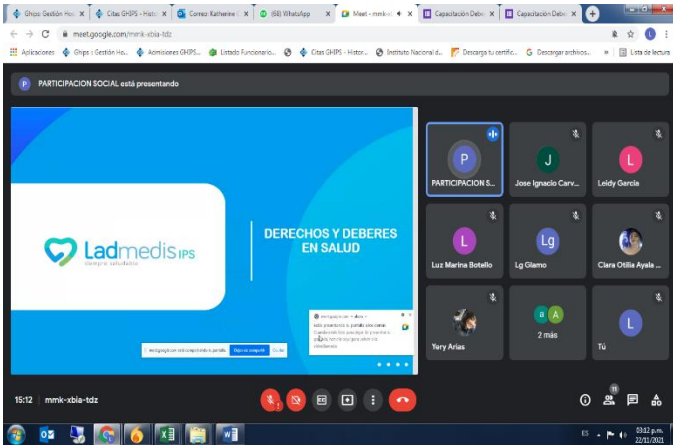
Ghips: Gestión Ho | Citas GHIPS - Histo | Correo: Katherine | (68) WhatsApp | Meet - mmk-x | Capacitación Debe | Capacitación Debe

meet.google.com/mmk-xbia-tdz

Aplicaciones | Ghips :: Gestión Ho... | Admisiones GHIPS... | Listado Funcionario... | Citas GHIPS - Histor... | Instituto Nacional d... | Descarga tu certific... | Descargar archivos... | » | Lista de lectura

P PARTICIPACION SOCIAL está presentando

Ladmedis IPS
Siempre saludable

DERECHOS Y DEBERES EN SALUD

meet.google.com está compartiendo tu pantalla. Dejar de compartir | Ocultar

P PARTICIPACION S...
J Jose Ignacio Carv...
L Leidy Garcia
L Luz Marina Botello
Lg Lg Glamo
Clara Otilia Ayala ...
Yery Arias
2 más
L Tú

15:12 | mmk-xbia-tdz

11

ES 03:12 p.m. 22/11/2021